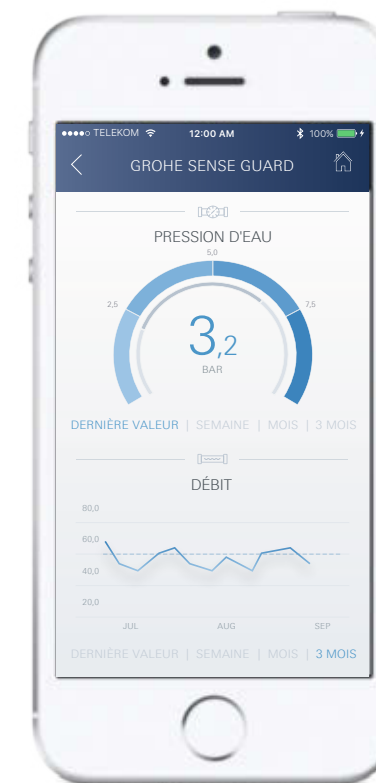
●●●●○ TELEKOM 12:00 AM 100%

GROHE SENSE GUARD

PRESSION D'EAU

5,0

2,5

7,5

3,2

BAR

DERNIÈRE VALEUR | SEMAINE | MOIS | 3 MOIS

DÉBIT

80,0

60,0

40,0

20,0

JUL

AUG

SEP

DERNIÈRE VALEUR | SEMAINE | MOIS | 3 MOIS